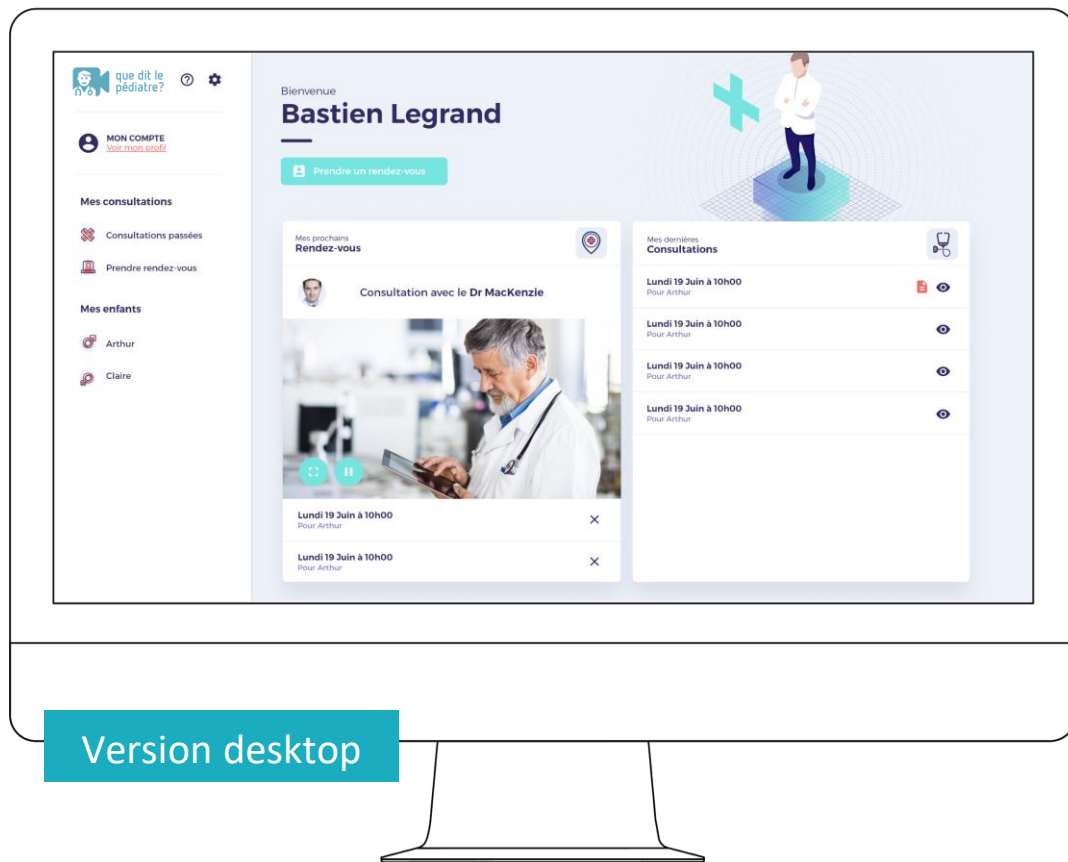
que dit le pédiatre?

MON COMPTE
Voir mon profil

Mes consultations

Consultations passées

Prendre rendez-vous

Mes enfants

Arthur

Claire

Bienvenue
Bastien Legrand

Prendre un rendez-vous

Mes prochains
Rendez-vous

Consultation avec le Dr MacKenzie

Lundi 19 Juin à 10h00
Pour Arthur

Lundi 19 Juin à 10h00
Pour Arthur

Mes dernières
Consultations

Lundi 19 Juin à 10h00
Pour Arthur

Lundi 19 Juin à 10h00
Pour Arthur

Lundi 19 Juin à 10h00
Pour Arthur

Lundi 19 Juin à 10h00
Pour Arthur

Version desktop